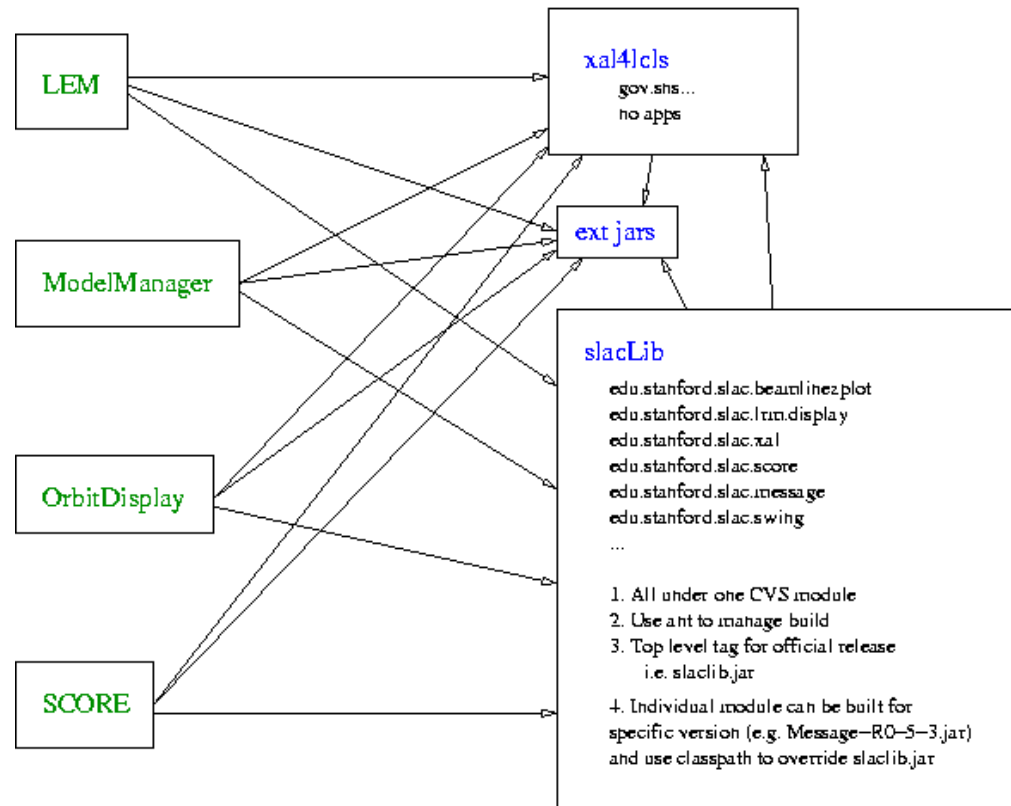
LEM

ModelManager

OrbitDisplay

SCORE

xal4lcls
gov.sns...
no apps

ext jars

slacLib
edu.stanford.slac.beamlinezplot
edu.stanford.slac.ltm.display
edu.stanford.slac.xal
edu.stanford.slac.score
edu.stanford.slac.message
edu.stanford.slac.swing
...

1. All under one CVS module
2. Use ant to manage build
3. Top level tag for official release
i.e. slaclib.jar

4. Individual module can be built for specific version (e.g. Message−R0−5−3.jar) and use classpath to override slaclib.jar